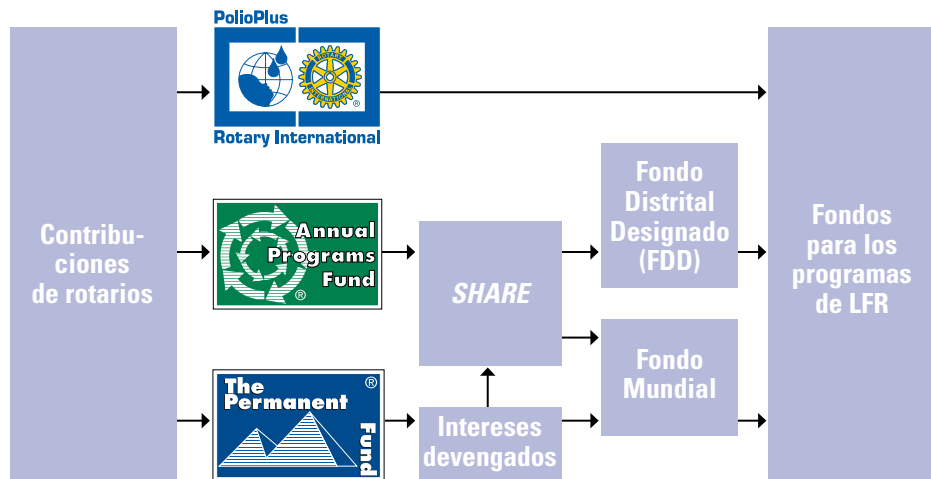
Contribuciones de rotarios

PolioPlus

Rotary International

Annual Programs Fund

The Permanent Fund

SHARE

Intereses devengados

Fondo Distrital Designado (FDD)

Fondo Mundial

Fondos para los programas de LFR